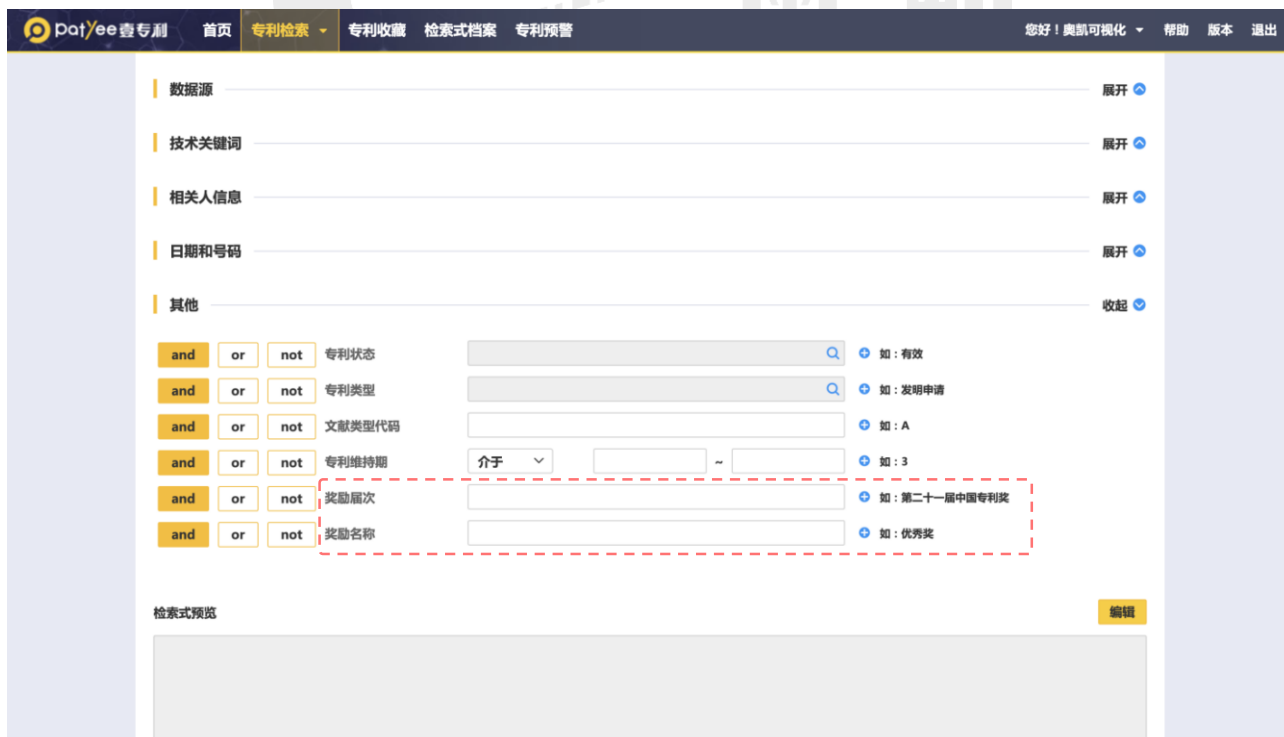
patYee壹专利 首页 专利检索 专利收藏 检索式档案 专利预警 您好！奥凯可视化 帮助 版本 退出

数据源 展开

技术关键词 展开

相关人信息 展开

日期和号码 展开

其他 收起

and or not 专利状态 如：有效

and or not 专利类型 如：发明申请

and or not 文献类型代码 如：A

and or not 专利维持期 介于 ~ 如：3

and or not 奖励届次 如：第二十一届中国专利奖

and or not 奖励名称 如：优秀奖

检索式预览 编辑